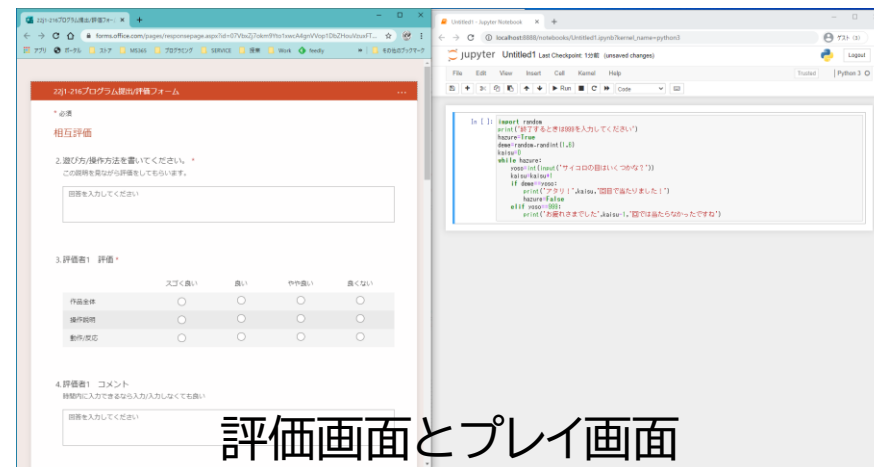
22j1-216プログラム提出/評価フォー ×
forms.office.com/pages/responsepage.aspx?id=07VbsZj7okm9YhoTxwcA4gmVVoq1DbZHouVouFT...
アプリ グーグル ストア MS365 プログラミング SERVICE 授業 Work feedly その他のブックマーク

22j1-216プログラム提出/評価フォーム

* 必須

相互評価

2. 遊び方/操作方法を書いてください。 *
この説明を見ながら評価をしてもらいます。

回答を入力してください

3. 評価者1 評価 *

| | スゴく良い | 良い | やや良い | 良くない |
|---|---|---|---|---|
| 作品全体 | | | | |
| 操作説明 | | | | |
| 動作/反応 | | | | |

4. 評価者1 コメント
時間内に入力できるなら入力/入力しなくても良い

回答を入力してください

Untitled1 - Jupyter Notebook ×
localhost:8888/notebooks/Untitled1.ipynb?kernel_name=python3
ゲスト
jupyter Untitled1 Last Checkpoint: 1分前 (unsaved changes)
Logout
File Edit View Insert Cell Kernel Help
Trusted Python 3
Run Code

In [ ]: import random
print("終了するときは999を入力してください")
hazure=True
deme=random.randint(1,6)
kaisu=0
while hazure:
    yoso=int(input("サイコロの目はいくつかな?"))
    kaisu=kaisu+1
    if deme==yoso:
        print("アタリ!",kaisu,"回目で当たりました!")
        hazure=False
    elif yoso==999:
        print("お疲れさまでした",kaisu-1,"回では当たらなかったですね")

評価画面とプレイ画面